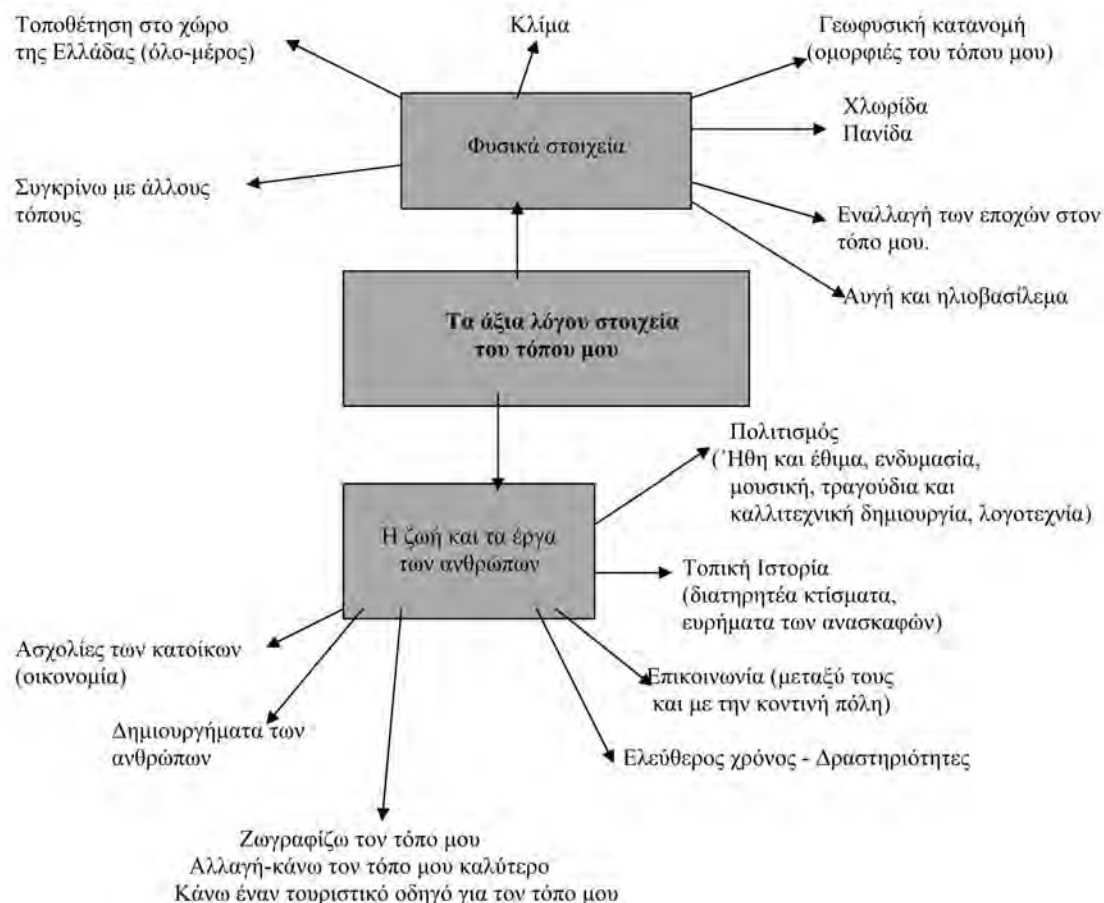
Τοποθέτηση στο χώρο της Ελλάδας (όλο-μέρος)

Κλίμα

Γεωφυσική κατανομή (ομορφιές του τόπου μου)

Χλωρίδα
Πανίδα

Φυσικά στοιχεία

Συγκρίνω με άλλους τόπους

Εναλλαγή των εποχών στον τόπο μου.

Αυγή και ηλιοβασίλεμα

Τα άξια λόγου στοιχεία του τόπου μου

Πολιτισμός (Ήθη και έθιμα, ενδυμασία, μουσική, τραγούδια και καλλιτεχνική δημιουργία, λογοτεχνία)

Η ζωή και τα έργα των ανθρώπων

Τοπική Ιστορία (διατηρητέα κτίσματα, ευρήματα των ανασκαφών)

Ασχολίες των κατοίκων (οικονομία)

Επικοινωνία (μεταξύ τους και με την κοντινή πόλη)

Δημιουργήματα των ανθρώπων

Ελεύθερος χρόνος - Δραστηριότητες

Ζωγραφίζω τον τόπο μου
Αλλαγή-κάνω τον τόπο μου καλύτερο
Κάνω έναν τουριστικό οδηγό για τον τόπο μου